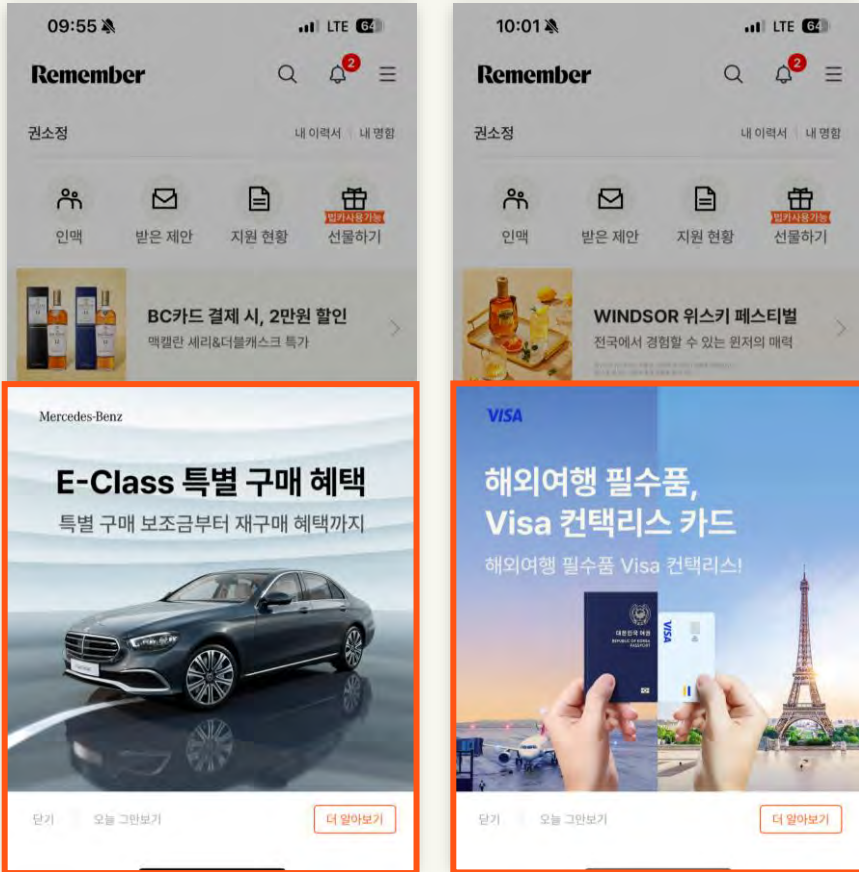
09:55 LTE 64

Remember 2

권소정 내 이력서 | 내 명함

인맥 받은 제안 지원 현황 법카사용가능 선물하기

BC카드 결제 시, 2만원 할인
맥캘란 셰리&더블캐스크 특가

Mercedes-Benz

E-Class 특별 구매 혜택
특별 구매 보조금부터 재구매 혜택까지

닫기 오늘 그만보기 더 알아보기

10:01 LTE 64

Remember 2

권소정 내 이력서 | 내 명함

인맥 받은 제안 지원 현황 법카사용가능 선물하기

WINDSOR 위스키 페스티벌
전국에서 경험할 수 있는 윈저의 매력

VISA

해외여행 필수품,
Visa 컨택리스 카드
해외여행 필수품 Visa 컨택리스!

대한민국 여권 REPUBLIC OF KOREA PASSPORT

VISA

닫기 오늘 그만보기 더 알아보기